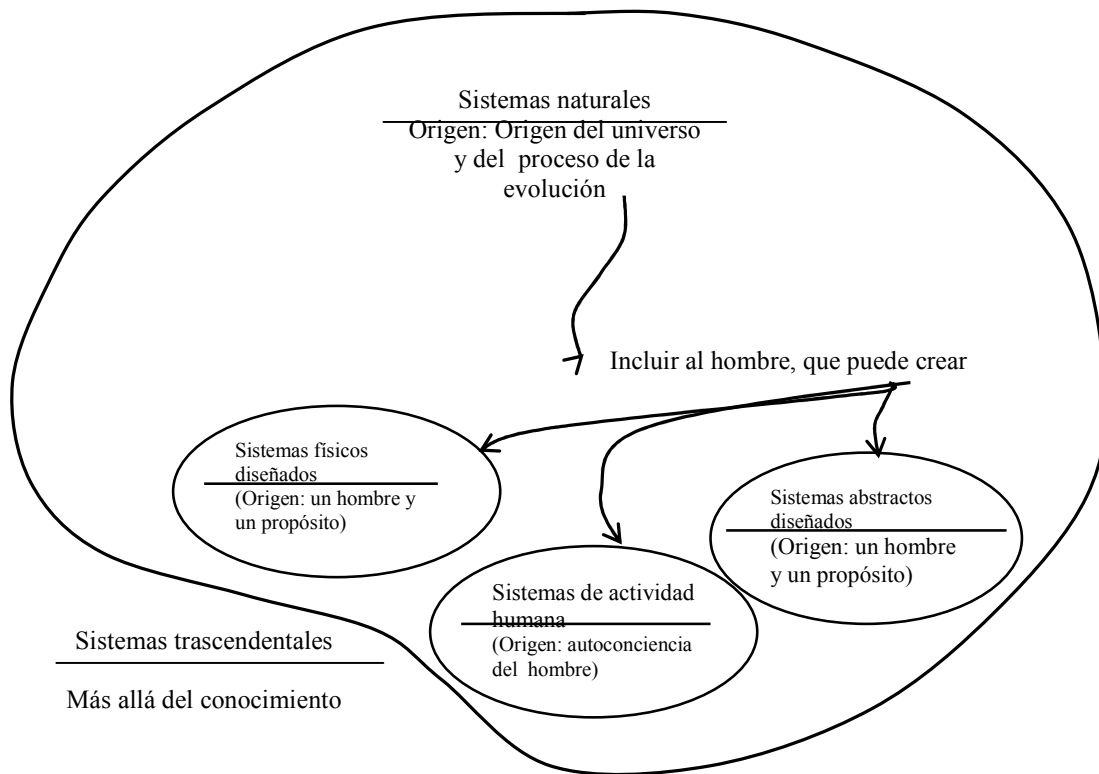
Sistemas naturales

Origen: Origen del universo y del proceso de la evolución

Incluir al hombre, que puede crear

Sistemas físicos diseñados

(Origen: un hombre y un propósito)

Sistemas abstractos diseñados

(Origen: un hombre y un propósito)

Sistemas de actividad humana

(Origen: autoconciencia del hombre)

Sistemas trascendentales

Más allá del conocimiento